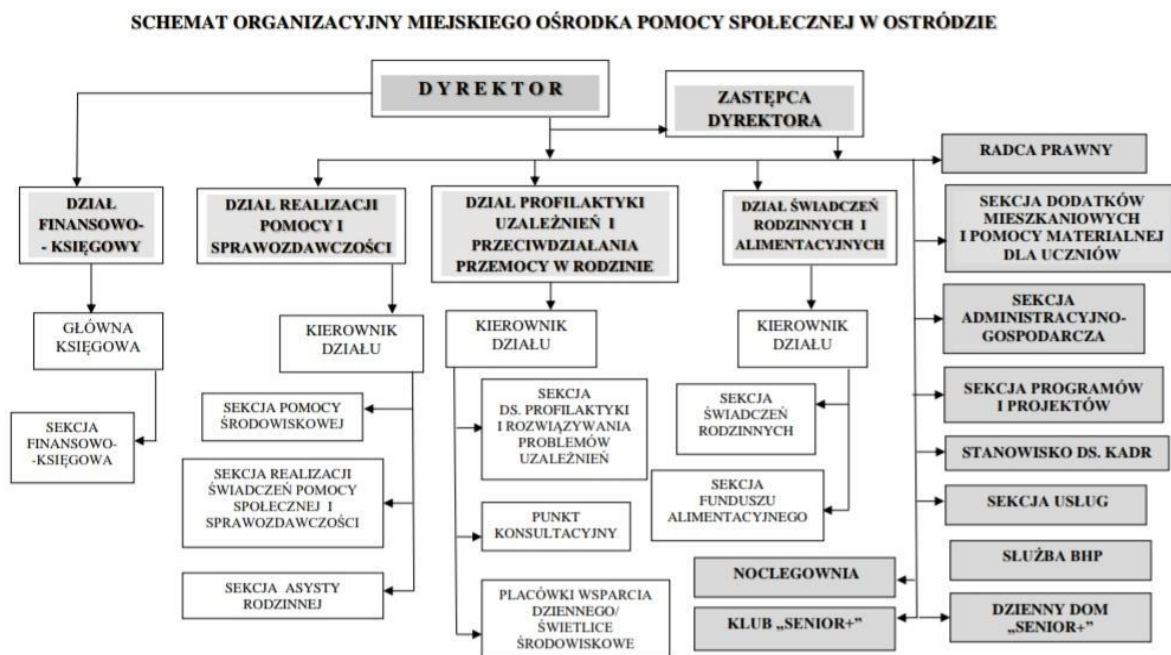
SCHEMAT ORGANIZACYJNY MIEJSKIEGO OŚRODKA POMOCY SPOŁECZNEJ W OSTRÓDZIE

DYREKTOR

ZASTĘPCA DYREKTORA

DZIAŁ FINANSOWO- - KSIĘGOWY

GŁÓWNA KSIĘGOWA

SEKCJA FINANSOWO- -KSIĘGOWA

DZIAŁ REALIZACJI POMOCY I SPRAWOZDAWCZOŚCI

KIEROWNIK DZIAŁU

SEKCJA POMOCY ŚRODOWISKOWEJ

SEKCJA REALIZACJI ŚWIADCZEŃ POMOCY SPOŁECZNEJ I SPRAWOZDAWCZOŚCI

SEKCJA ASYSTY RODZINNEJ

DZIAŁ PROFILAKTYKI UZALEŻNIEŃ I PRZECIWDZIAŁANIA PRZEMOCY W RODZINIE

KIEROWNIK DZIAŁU

SEKCJA DS. PROFILAKTYKI I ROZWIĄZYWANIA PROBLEMÓW UZALEŻNIEŃ

PUNKT KONSULTACYJNY

PLACÓWKI WSPARCIA DZIENNEGO/ ŚWIETLICE ŚRODOWISKOWE

DZIAŁ ŚWIADCZEŃ RODZINNYCH I ALIMENTACYJNYCH

KIEROWNIK DZIAŁU

SEKCJA ŚWIADCZEŃ RODZINNYCH

SEKCJA FUNDUSZU ALIMENTACYJNEGO

NOCLEGOWNIA

KLUB „SENIOR+”

RADCA PRAWNY

SEKCJA DODATKÓW MIESZKANIOWYCH I POMOCY MATERIALNEJ DLA UCZNIÓW

SEKCJA ADMINISTRACYJNO- GOSPODARCZA

SEKCJA PROGRAMÓW I PROJEKTÓW

STANOWISKO DS. KADR

SEKCJA USŁUG

SŁUŻBA BHP

DZIENNY DOM „SENIOR+”